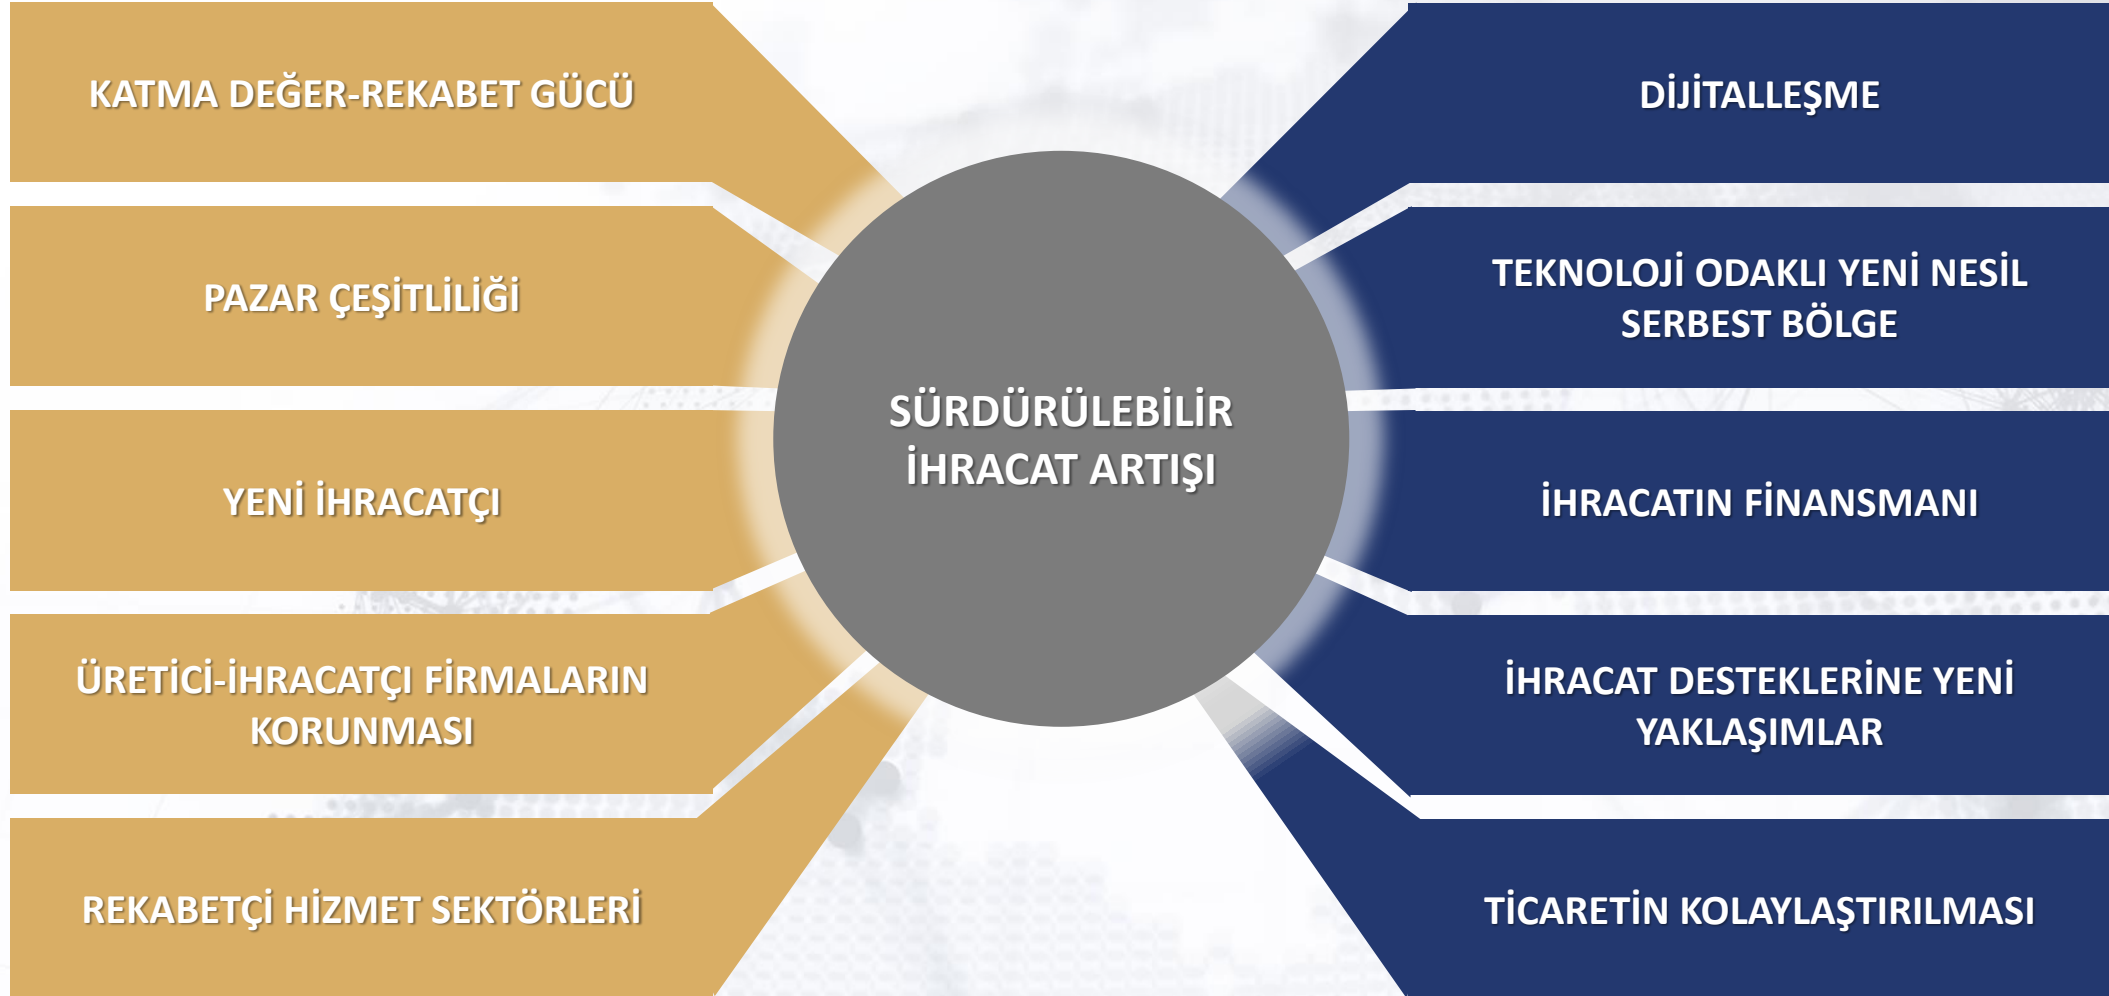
KATMA DEĞER-REKABET GÜCÜ

PAZAR ÇEŞİTLİLİĞİ

YENİ İHRACATÇI

ÜRETİCİ-İHRACATÇI FİRMALARIN KORUNMASI

REKABETÇİ HİZMET SEKTÖRLERİ

SÜRDÜRÜLEBİLİR İHRACAT ARTIŞI

DİJİTALLEŞME

TEKNOLOJİ ODAKLI YENİ NESİL SERBEST BÖLGE

İHRACATIN FİNANSMANI

İHRACAT DESTEKLERİNE YENİ YAKLAŞIMLAR

TİCARETİN KOLAYLAŞTIRILMASI